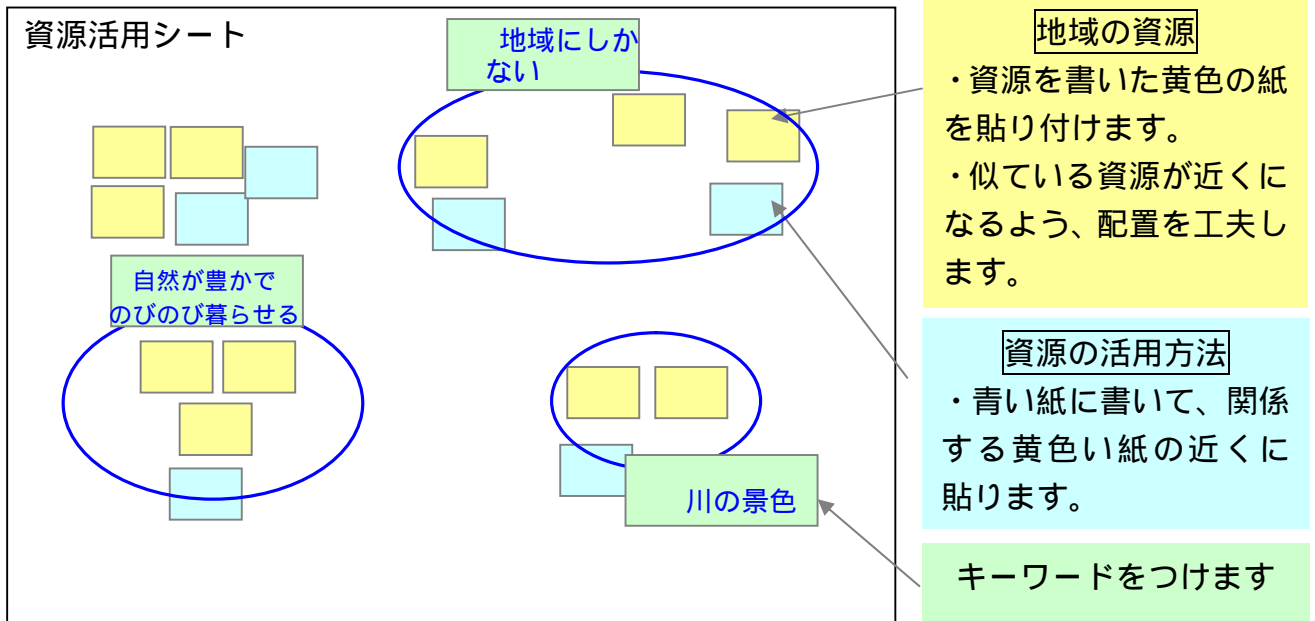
資源活用シート

地域にしかない

自然が豊かでのびのび暮らせる

川の景色

地域の資源
・資源を書いた黄色の紙を貼り付けます。
・似ている資源が近くになるよう、配置を工夫します。

資源の活用方法
・青い紙に書いて、関係する黄色い紙の近くに貼ります。

キーワードをつけます